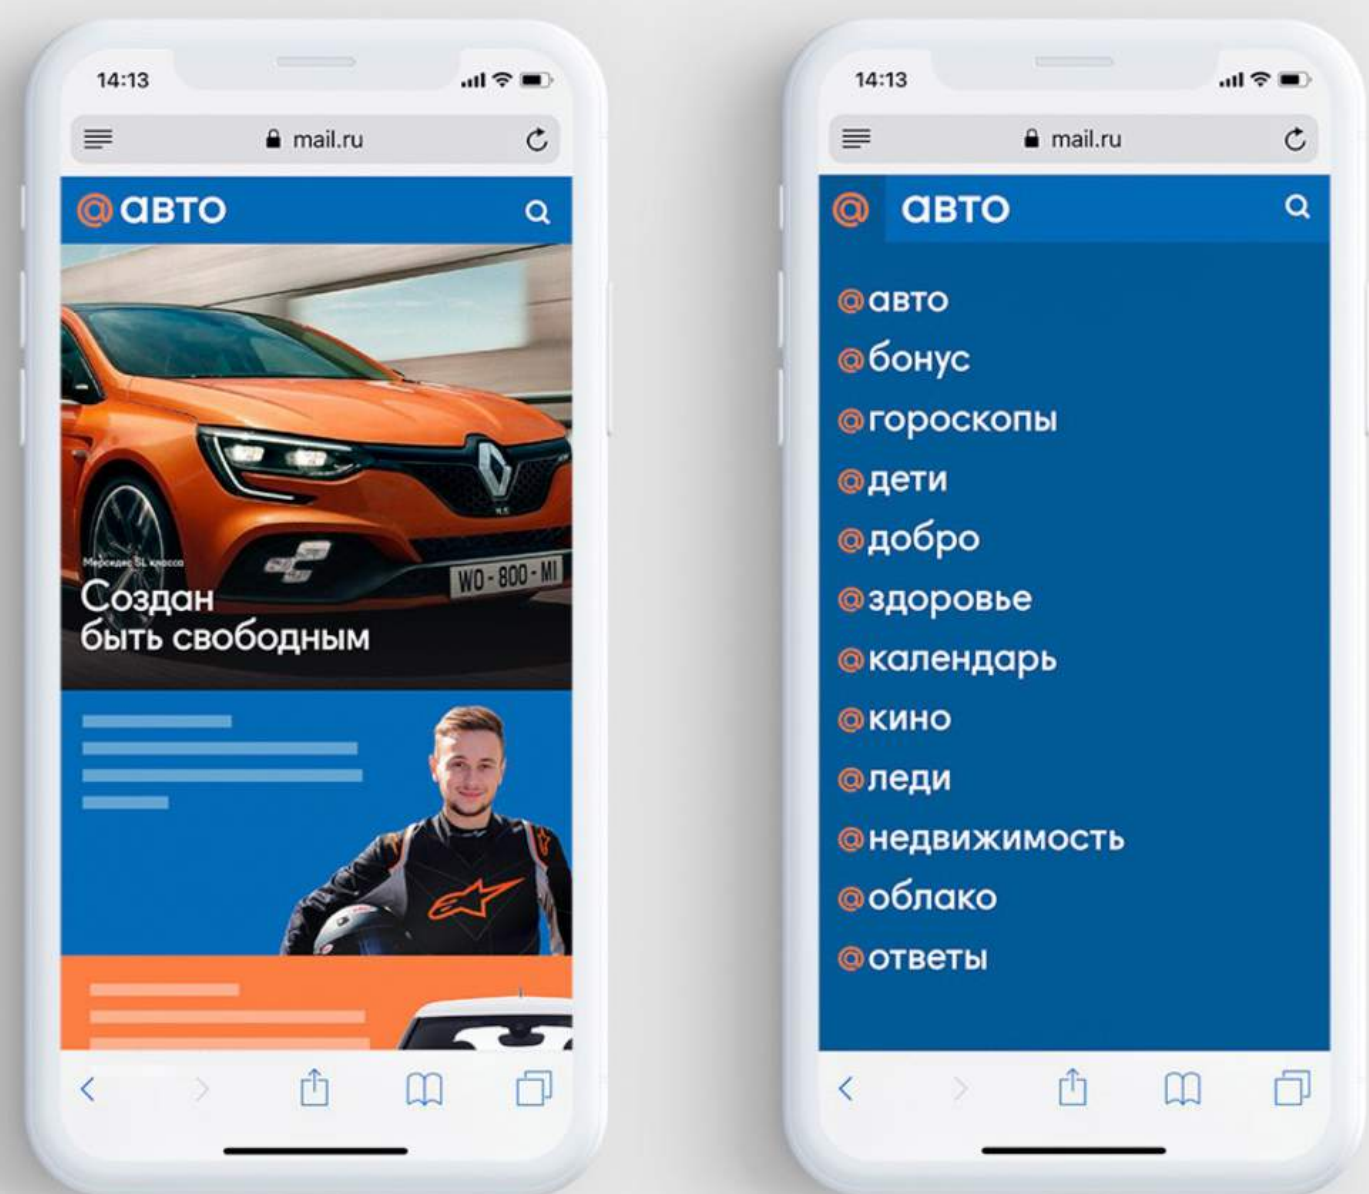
14:13

mail.ru

@авто

Мерседес SL кросса

Создан
быть свободным

WD-800-MI

14:13

mail.ru

@ авто

@авто
@бонус
@гороскопы
@дети
@добро
@здоровье
@календарь
@кино
@леди
@недвижимость
@облако
@ответы